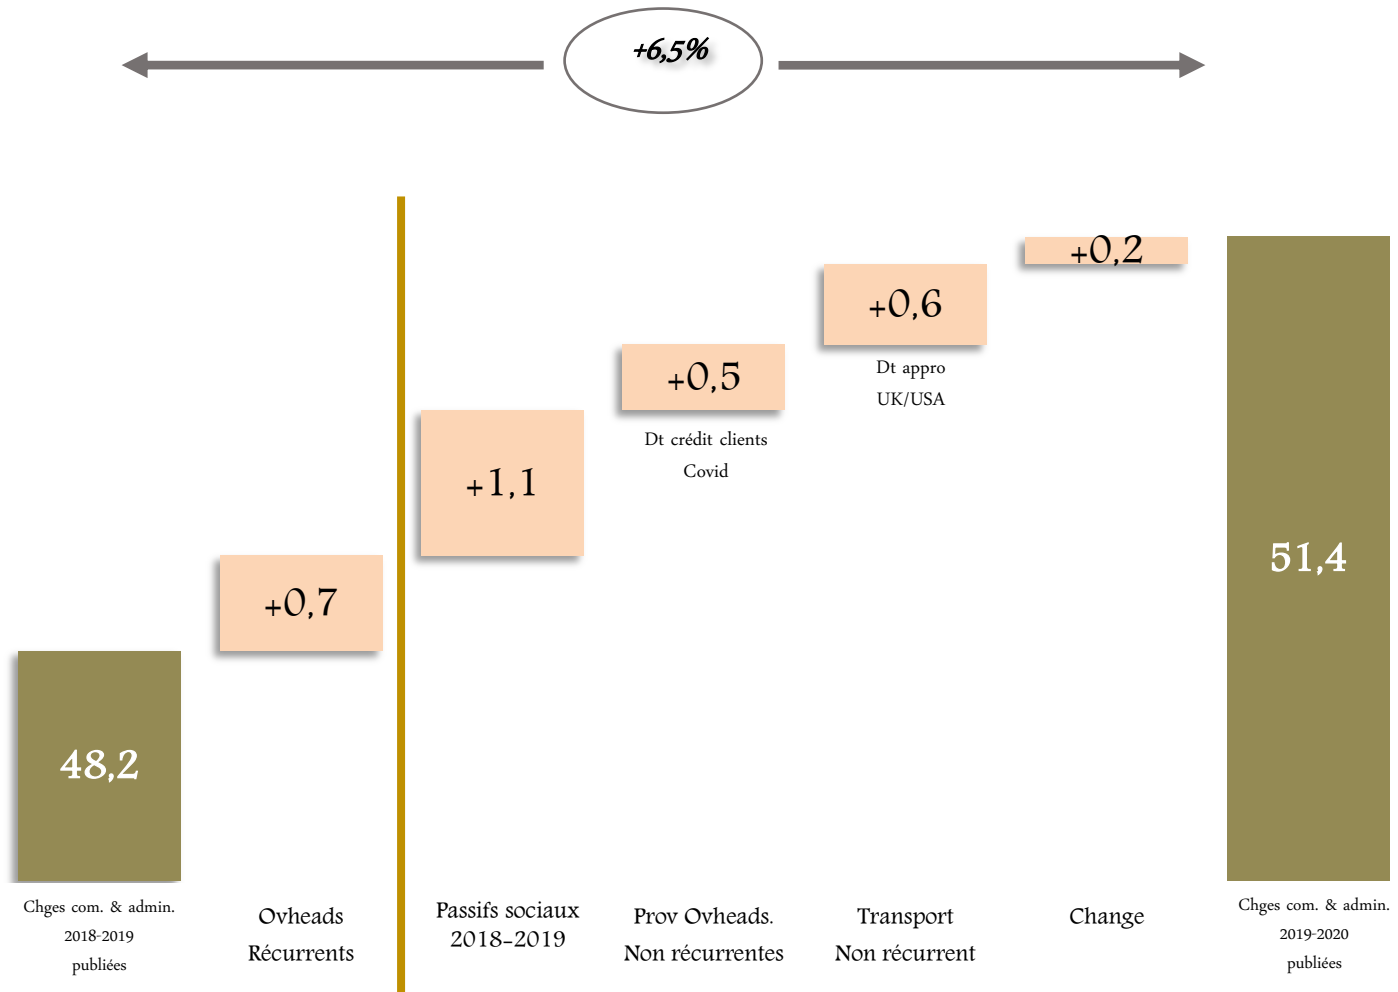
+6,5%

48,2

+0,7

+1,1

+0,5

Dt crédit clients Covid

+0,6

Dt appro UK/USA

+0,2

51,4

Chges com. & admin. 2018-2019 publiées

Ovheads Récurrents

Passifs sociaux 2018-2019

Prov Ovheads. Non récurrentes

Transport Non récurrent

Change

Chges com. & admin. 2019-2020 publiées